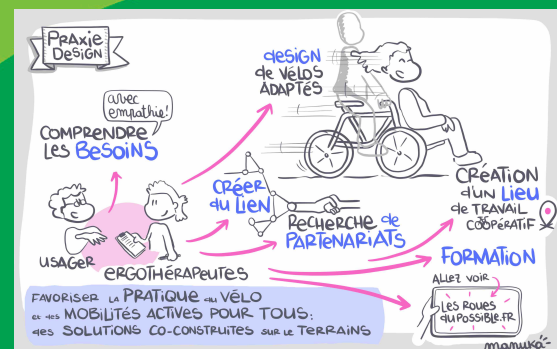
Praxie Design

avec empathie!

COMPRENDRE LES BESOINS

design de vélos adaptés

Créer du lien

Recherche de PARTENARIATS

Création d'un lieu de travail coopératif

USAGER

ERGOTHÉRAPEUTES

FORMATION

Allez voir

Les Roues du possible.fr

FAVORISER LA PRATIQUE du VÉLO et des MOBILITÉS ACTIVES POUR TOUS : des SOLUTIONS CO-CONSTRUITES sur le TERRAINS

manuka